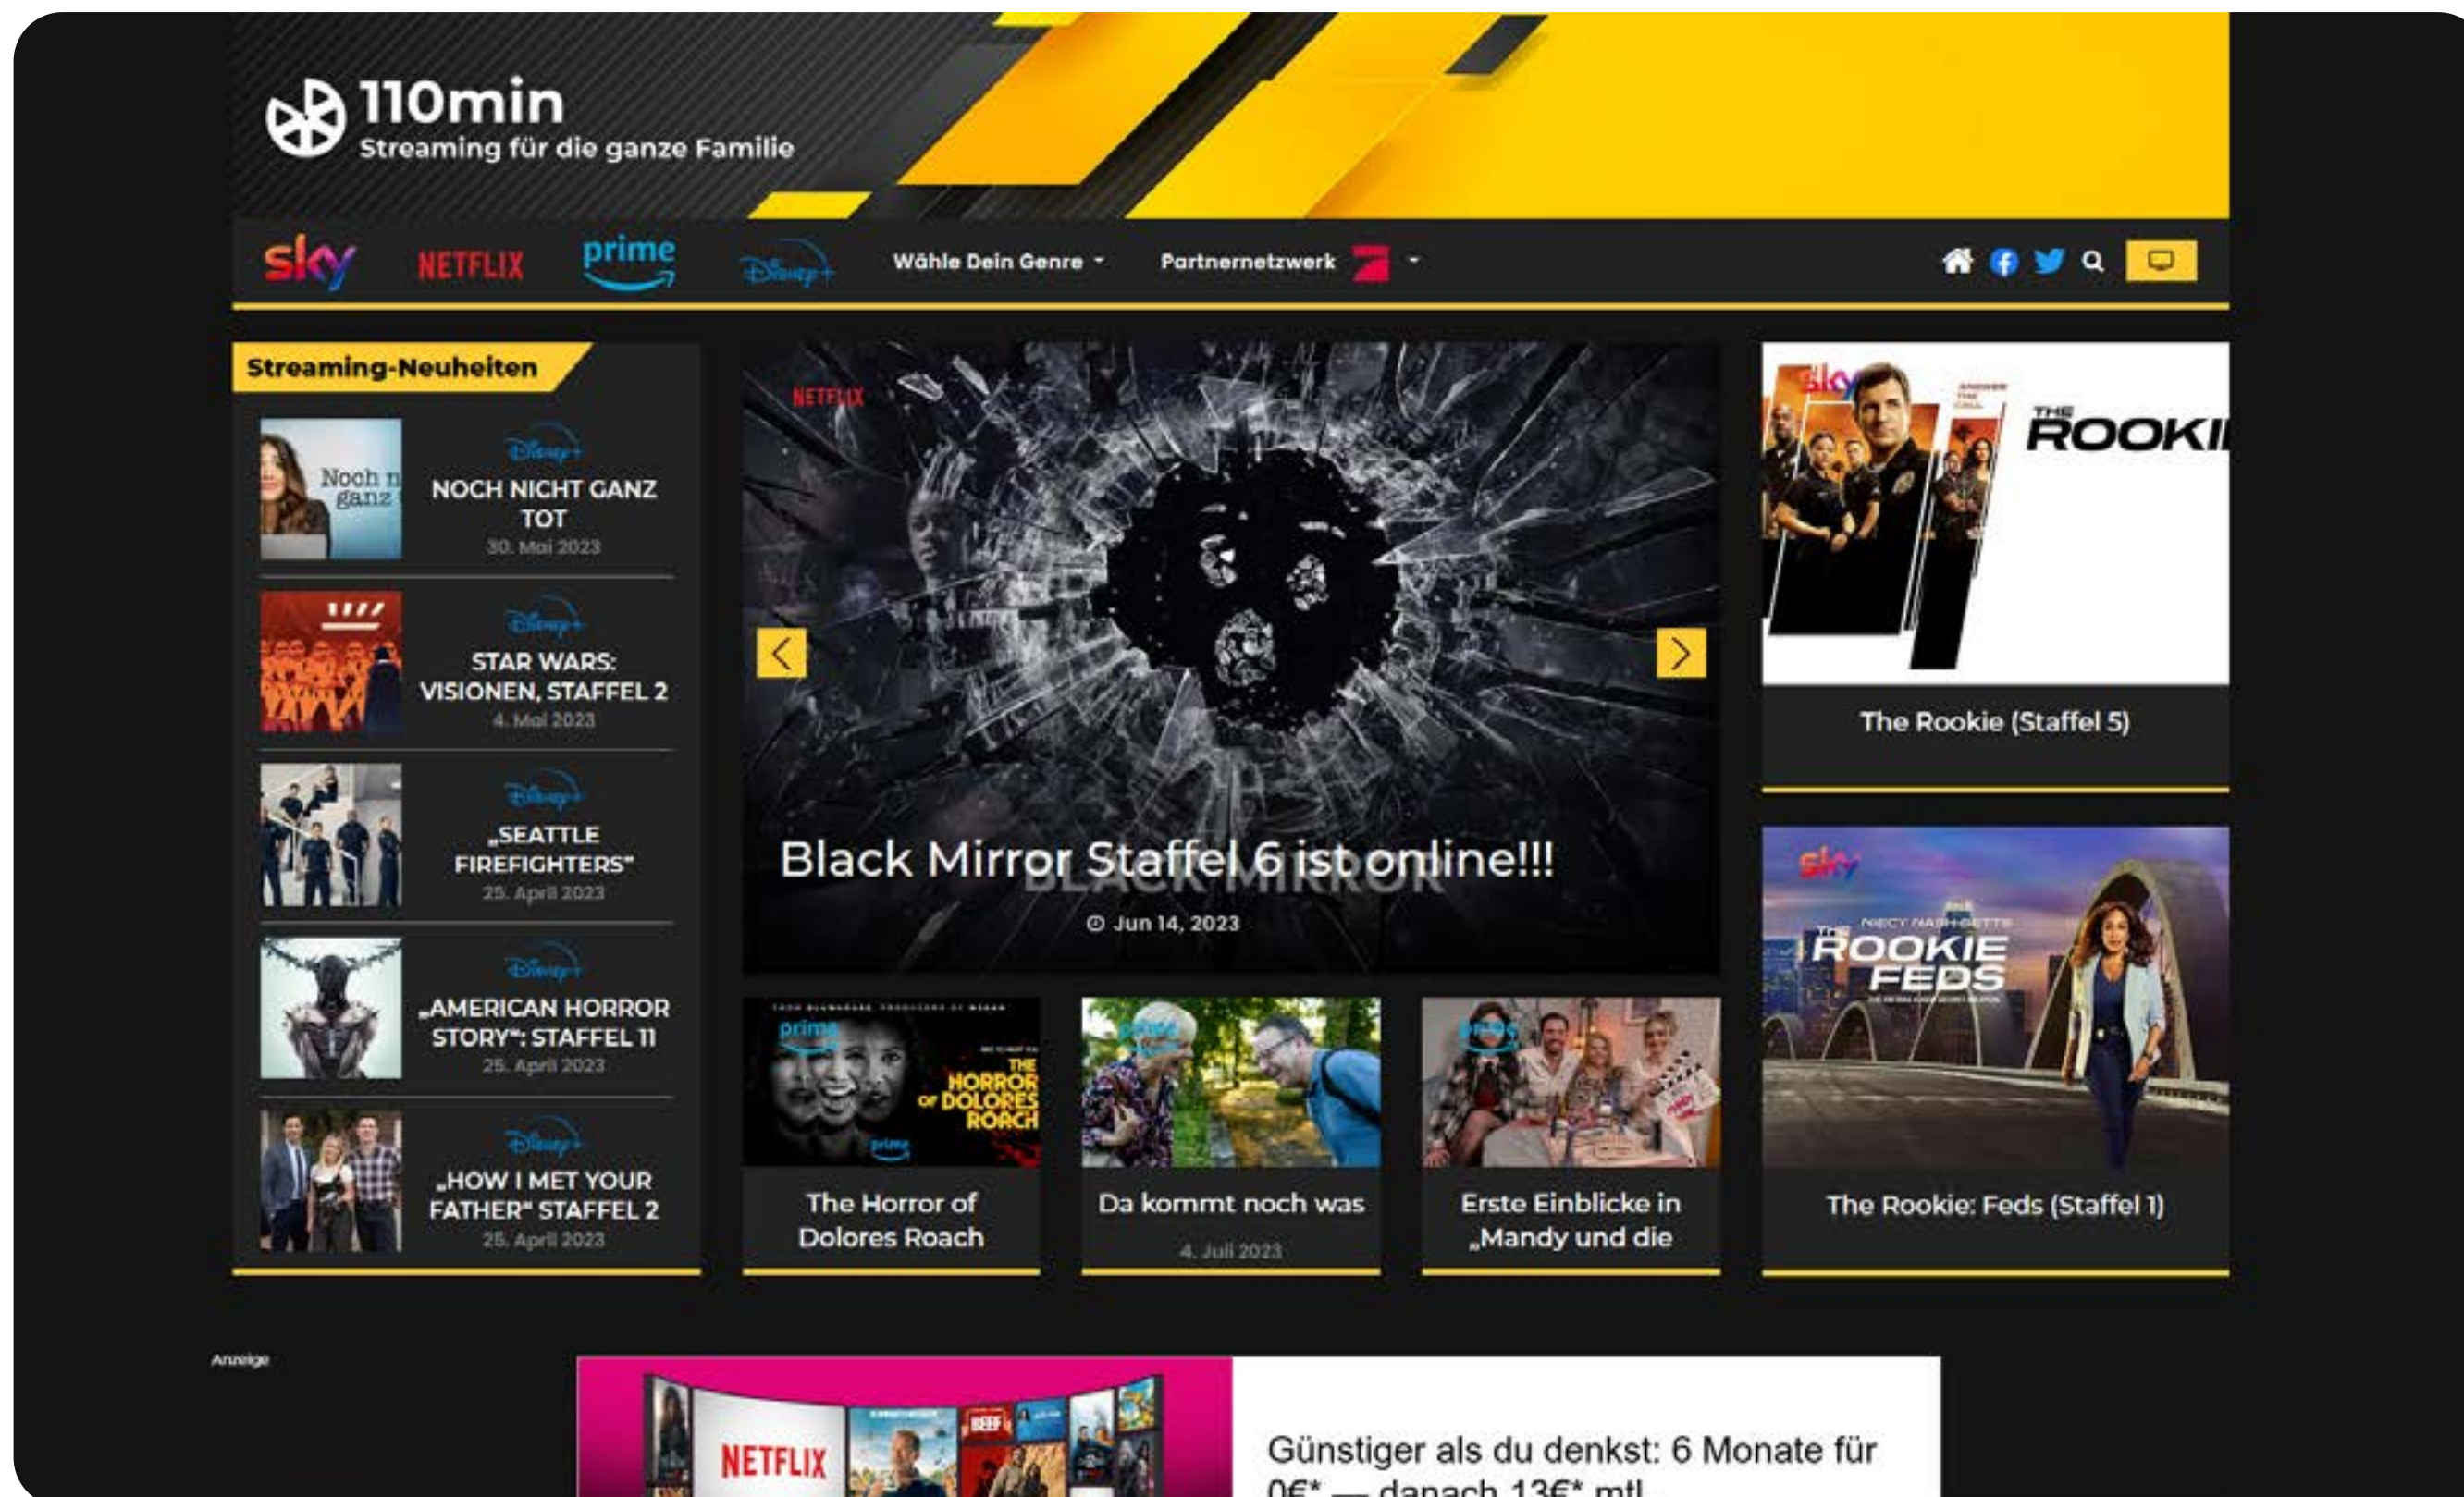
110min
Streaming für die ganze Familie

sky NETFLIX prime Disney+ Wähle Dein Genre Partnernetzwerk

Streaming-Neuheiten

Disney+
NOCH NICHT GANZ TOT
30. Mai 2023

Disney+
STAR WARS: VISIONEN, STAFFEL 2
4. Mai 2023

Disney+
„SEATTLE FIREFIGHTERS"
25. April 2023

Disney+
„AMERICAN HORROR STORY": STAFFEL 11
25. April 2023

Disney+
„HOW I MET YOUR FATHER" STAFFEL 2
25. April 2023

NETFLIX
Black Mirror Staffel 6 ist online!!!
Jun 14, 2023

The Horror of Dolores Roach

Da kommt noch was
4. Juli 2023

Erste Einblicke in „Mandy und die

sky THE ROOKI
The Rookie (Staffel 5)

sky THE ROOKIE FEDS
The Rookie: Feds (Staffel 1)

Anzeige

NETFLIX
Günstiger als du denkst: 6 Monate für 0€* — danach 13€* mtl.